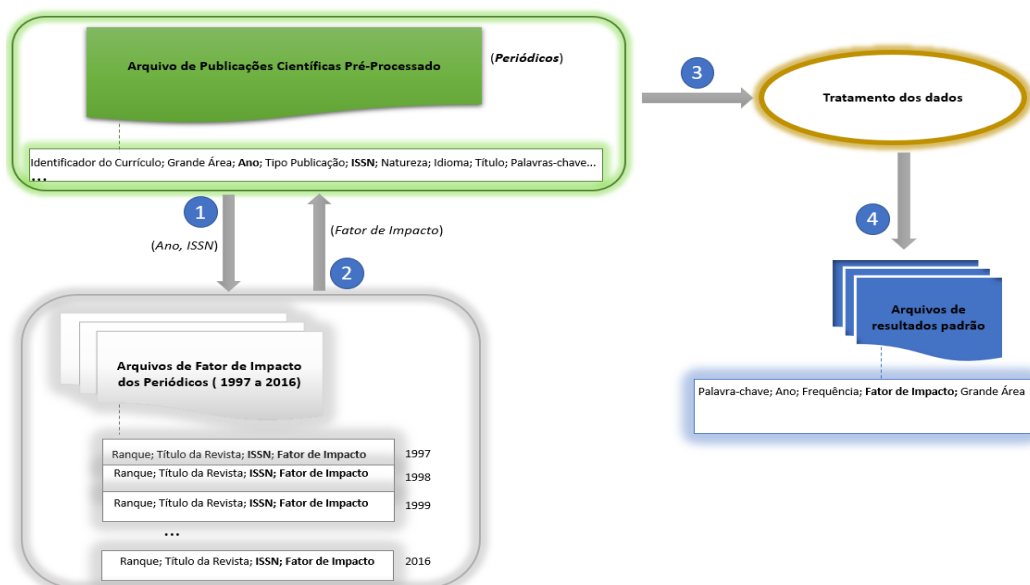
Arquivo de Publicações Científicas Pré-Processado

(Periódicos)

Identificador do Currículo; Grande Área; Ano; Tipo Publicação; ISSN; Natureza; Idioma; Título; Palavras-chave...
...

3

Tratamento dos dados

1

(Ano, ISSN)

(Fator de Impacto)

2

4

Arquivos de Fator de Impacto dos Periódicos ( 1997 a 2016)

Arquivos de resultados padrão

Palavra-chave; Ano; Frequência; Fator de Impacto; Grande Área

| | |
|---|---|
| Ranque; Título da Revista; ISSN; Fator de Impacto | 1997 |
| Ranque; Título da Revista; ISSN; Fator de Impacto | 1998 |
| Ranque; Título da Revista; ISSN; Fator de Impacto | 1999 |
| ... | |
| Ranque; Título da Revista; ISSN; Fator de Impacto | 2016 |